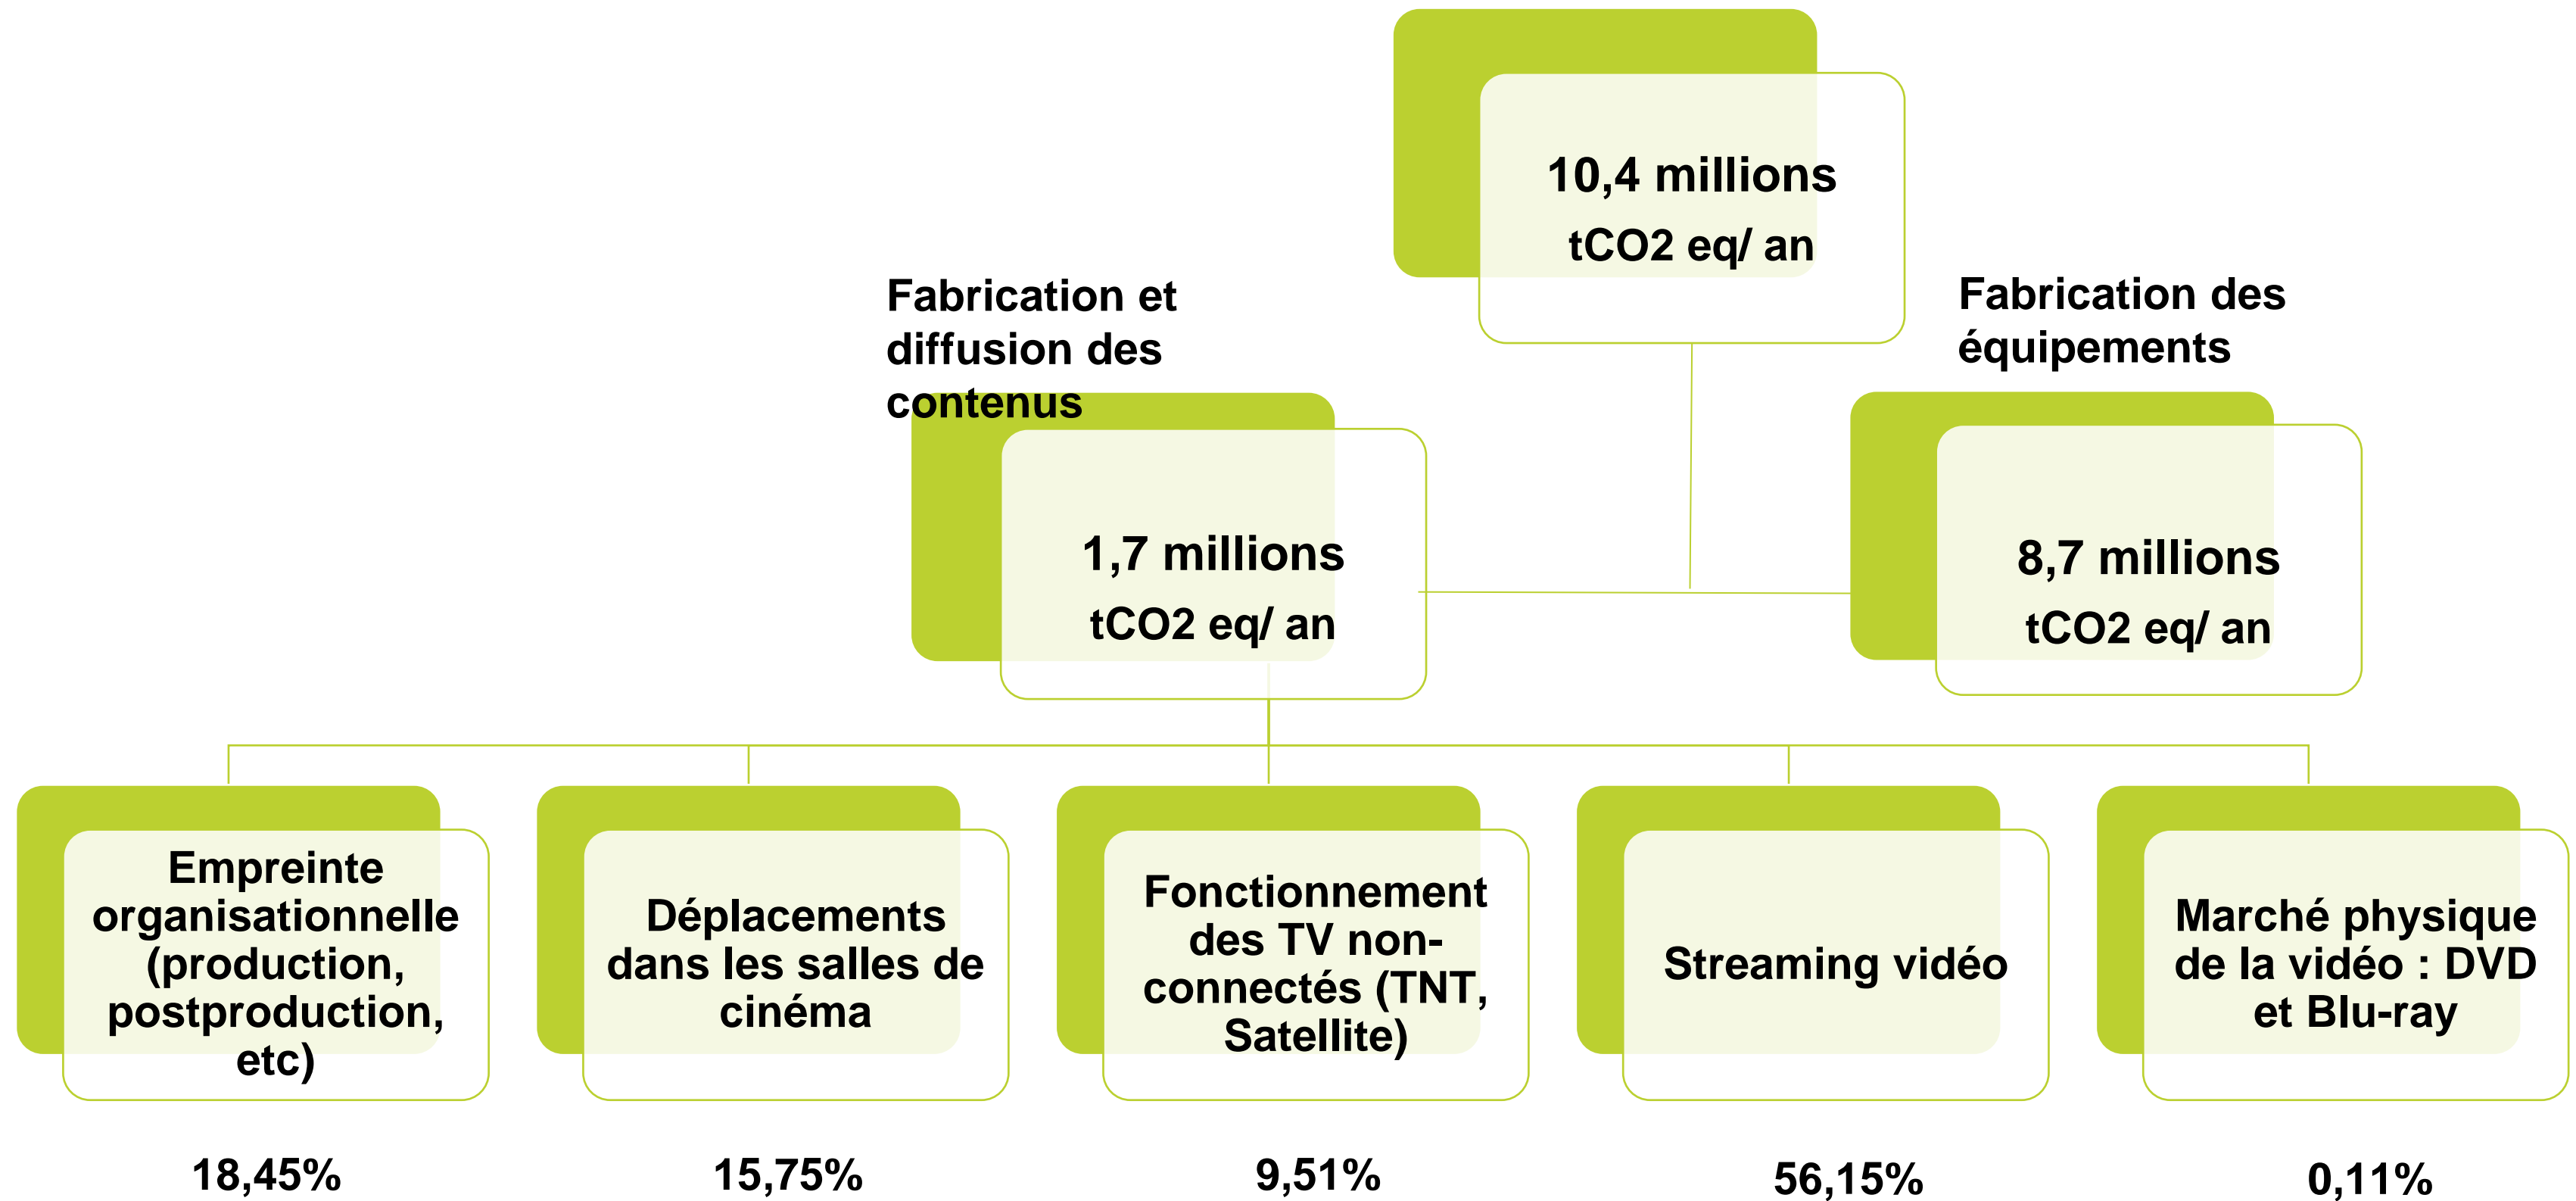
10,4 millions

tCO2 eq/ an

Fabrication et diffusion des contenus

Fabrication des équipements

1,7 millions

tCO2 eq/ an

8,7 millions

tCO2 eq/ an

Empreinte organisationnelle (production, postproduction, etc)

Déplacements dans les salles de cinéma

Fonctionnement des TV non-connectés (TNT, Satellite)

Streaming vidéo

Marché physique de la vidéo : DVD et Blu-ray

18,45%

15,75%

9,51%

56,15%

0,11%